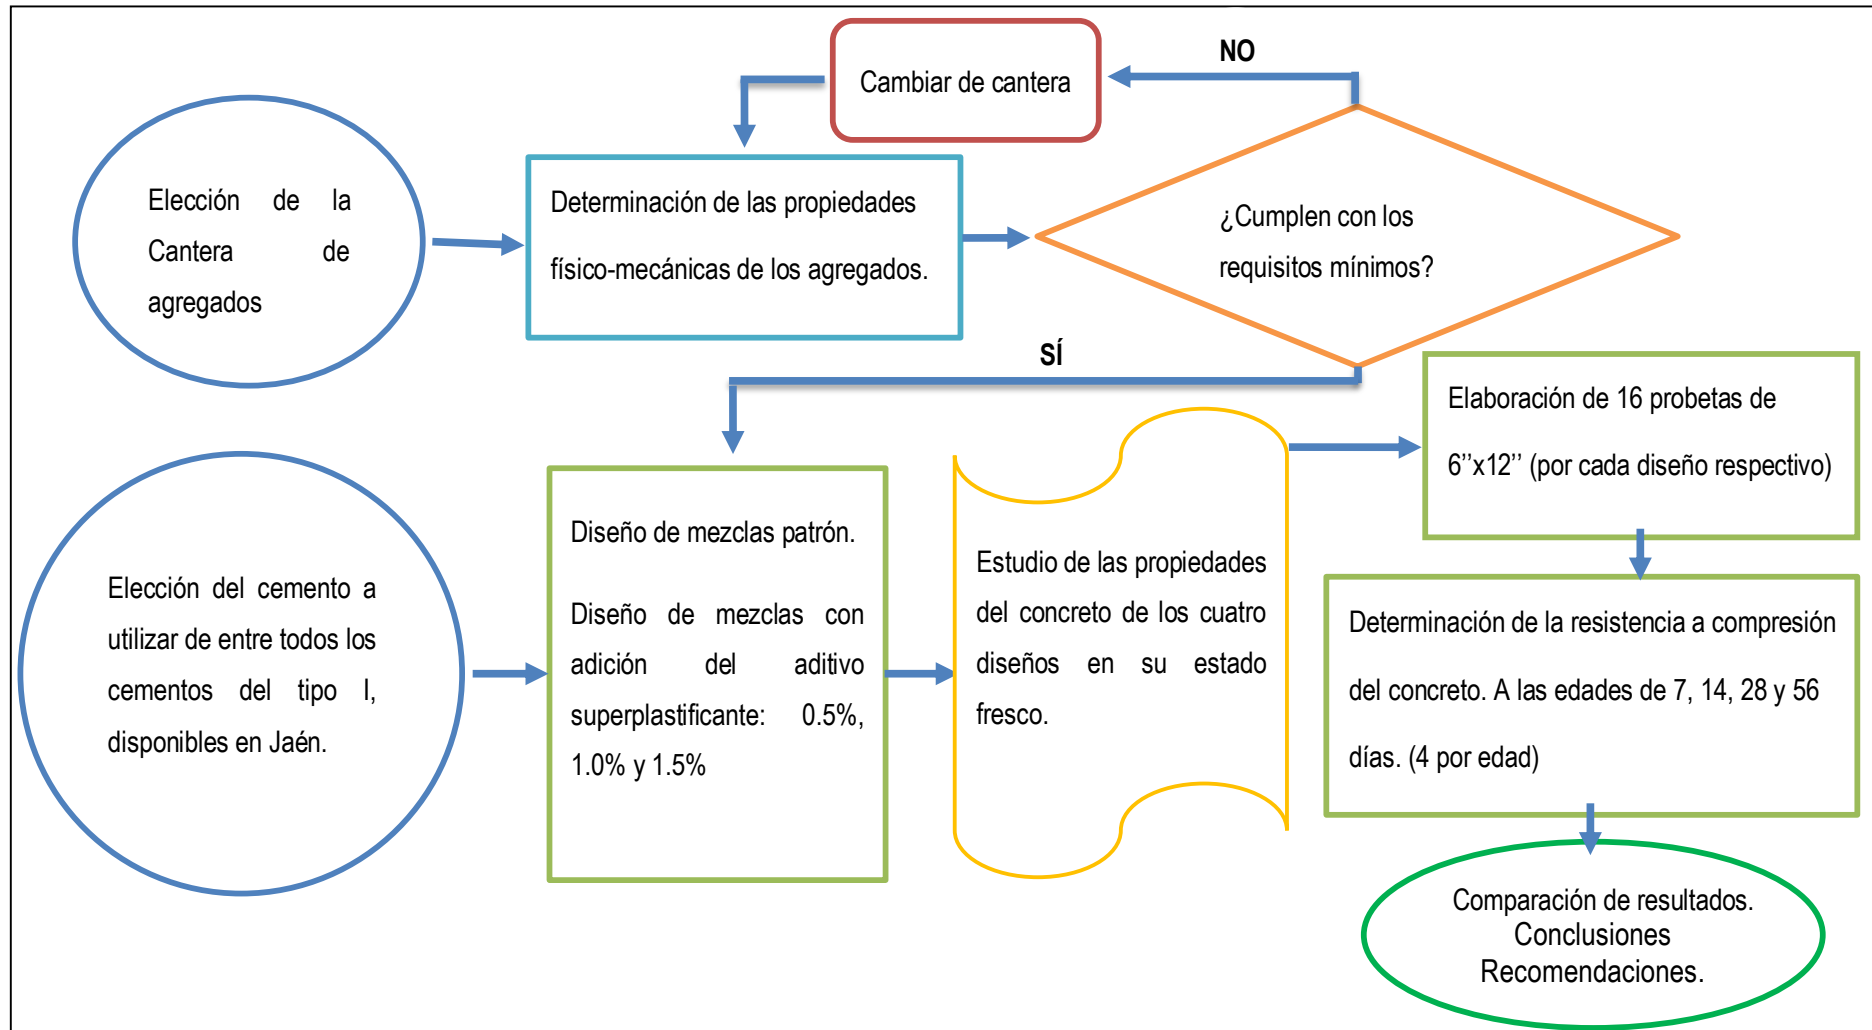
Elección de la Cantera de agregados

Determinación de las propiedades físico-mecánicas de los agregados.

Cambiar de cantera

NO

¿Cumplen con los requisitos mínimos?

SÍ

Elección del cemento a utilizar de entre todos los cementos del tipo I, disponibles en Jaén.

Diseño de mezclas patrón.

Diseño de mezclas con adición del aditivo superplastificante: 0.5%, 1.0% y 1.5%

Estudio de las propiedades del concreto de los cuatro diseños en su estado fresco.

Elaboración de 16 probetas de 6''x12'' (por cada diseño respectivo)

Determinación de la resistencia a compresión del concreto. A las edades de 7, 14, 28 y 56 días. (4 por edad)

Comparación de resultados.
Conclusiones
Recomendaciones.